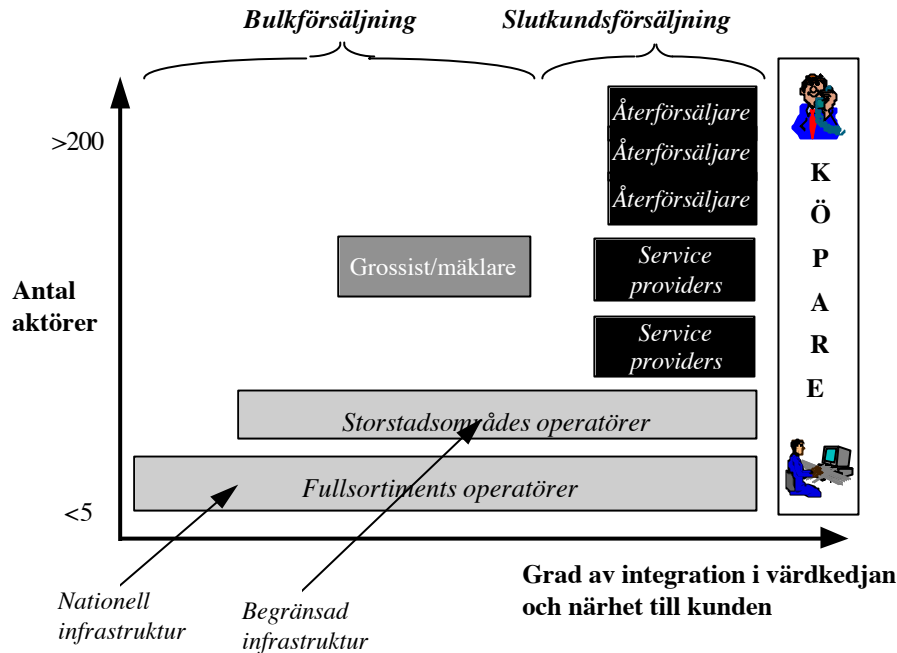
Bulkförsäljning

Slutkundsförsäljning

>200

Återförsäljare
Återförsäljare
Återförsäljare

K
Ö
P
A
R
E

Antal aktörer

Grossist/mäklare

Service providers

Service providers

Storstadsområdes operatörer

Fullsortiments operatörer

<5

Nationell infrastruktur

Begränsad infrastruktur

Grad av integration i värdkedjan och närhet till kunden